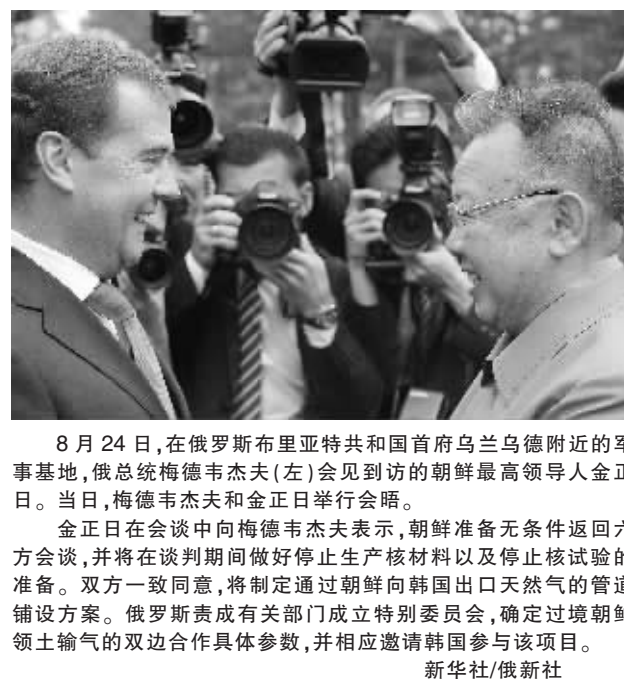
8 月 24 日,在俄罗斯布里亚特共和国首府乌兰乌德附近的军事基地,俄总统梅德韦杰夫(左)会见到访的朝鲜最高领导人金正日。当日,梅德韦杰夫和金正日举行会晤。

金正日在会谈中向梅德韦杰夫表示,朝鲜准备无条件返回六方会谈,并将在谈判期间做好停止生产核材料以及停止核试验的准备。双方一致同意,将制定通过朝鲜向韩国出口天然气的管道铺设方案。俄罗斯责成有关部门成立特别委员会,确定过境朝鲜领土输气的双边合作具体参数,并相应邀请韩国参与该项目。

新华社/俄新社